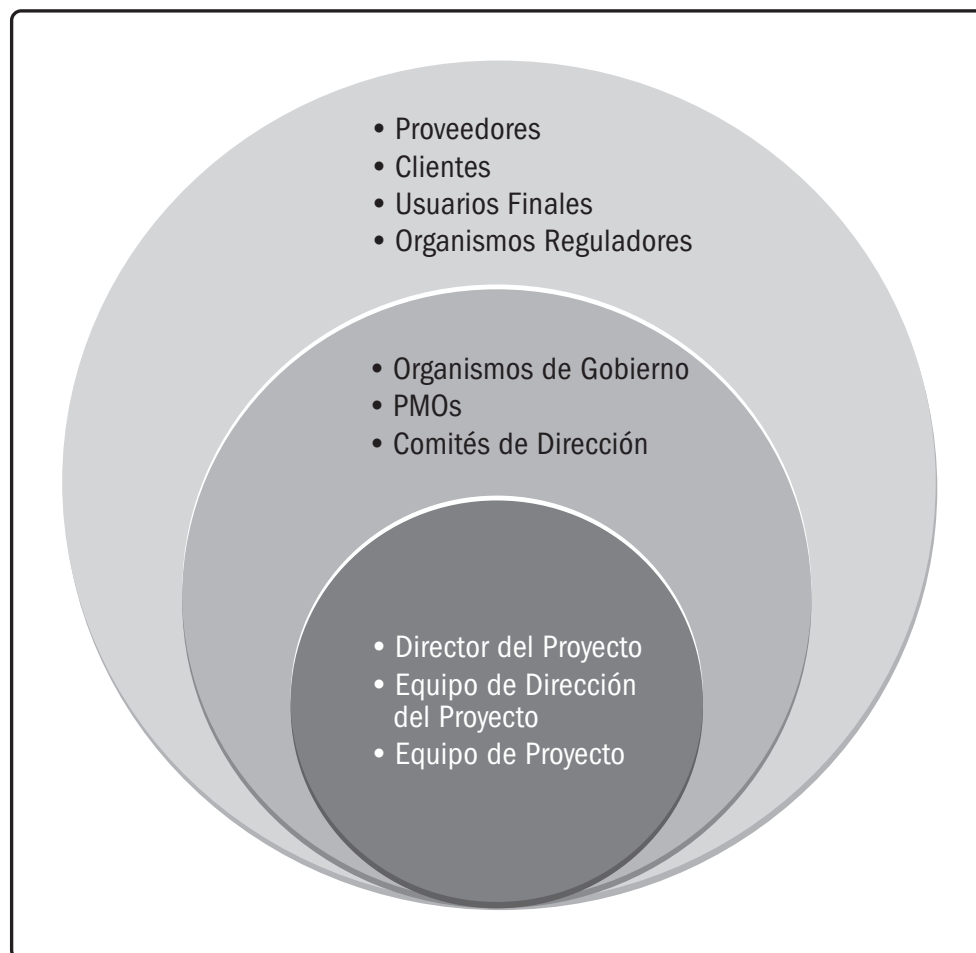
• Proveedores
• Clientes
• Usuarios Finales
• Organismos Reguladores

• Organismos de Gobierno
• PMOs
• Comités de Dirección

• Director del Proyecto
• Equipo de Dirección del Proyecto
• Equipo de Proyecto